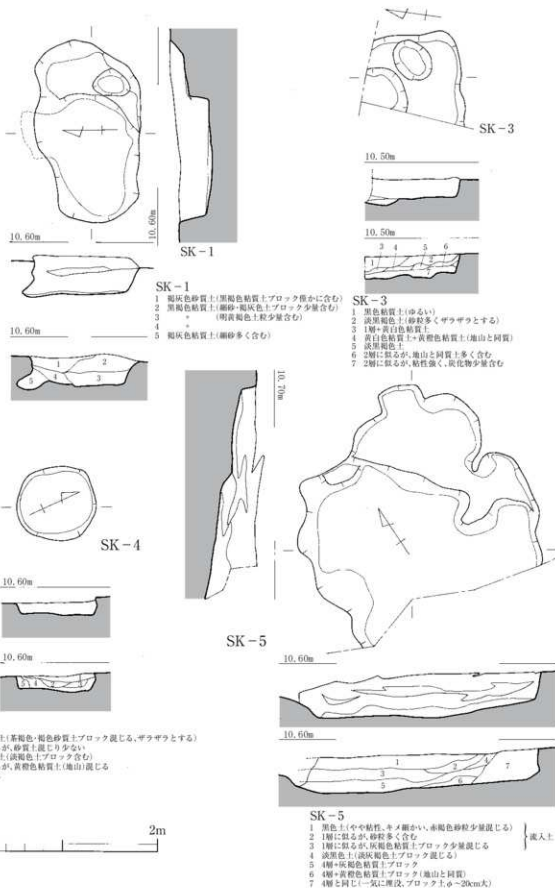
SK－3

10.50m

10.50m

3 4 5 6

1

2

10.60m

SK－1

10.60m

10.60m

SK－1
1 褐灰色砂質土(黒褐色粘質土ブロック僅かに含む)
2 黒褐色粘質土(細砂・褐灰色土ブロック少量含む)
3 〃 明黄褐色土粒少量含む)
4 〃
5 褐灰色粘質土(細砂多く含む)

SK－3
1 黒色粘質土(ゆるい)
2 淡黒褐色土(砂粒多くザラザラとする)
3 1層+黄白色粘質土
4 黄白色粘質土+黄橙色粘質土(地山と同質)
5 淡黒褐色土
6 2層に似るが、地山と同質土多く含む
7 2層に似るが、粘性強く、炭化物少量含む

10.60m

1 2

5 3

10.70m

SK－4

10.60m

10.60m

SK－5

10.60m

10.60m

1

2 4 7

3

5 6

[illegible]土(茶褐色・褐色砂質土ブロック混じる、ザラザラとする)
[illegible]が、砂質土混じり少ない
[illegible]土(淡褐色土ブロック含む)
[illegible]が、黄橙色粘質土(地山)混じる

2m

SK－5
1 黒色土(やや粘性、キメ細かい、赤褐色砂粒少量混じる)
2 1層に似るが、砂粒多く含む
3 1層に似るが、灰褐色粘質土ブロック少量混じる
4 淡黒色土(淡灰褐色土ブロック混じる)
5 4層+灰褐色粘質土ブロック
6 4層+黄橙色粘質土ブロック(地山と同質)
7 4層と同じ(一気に埋没、ブロック土φ~20cm大)

流入土